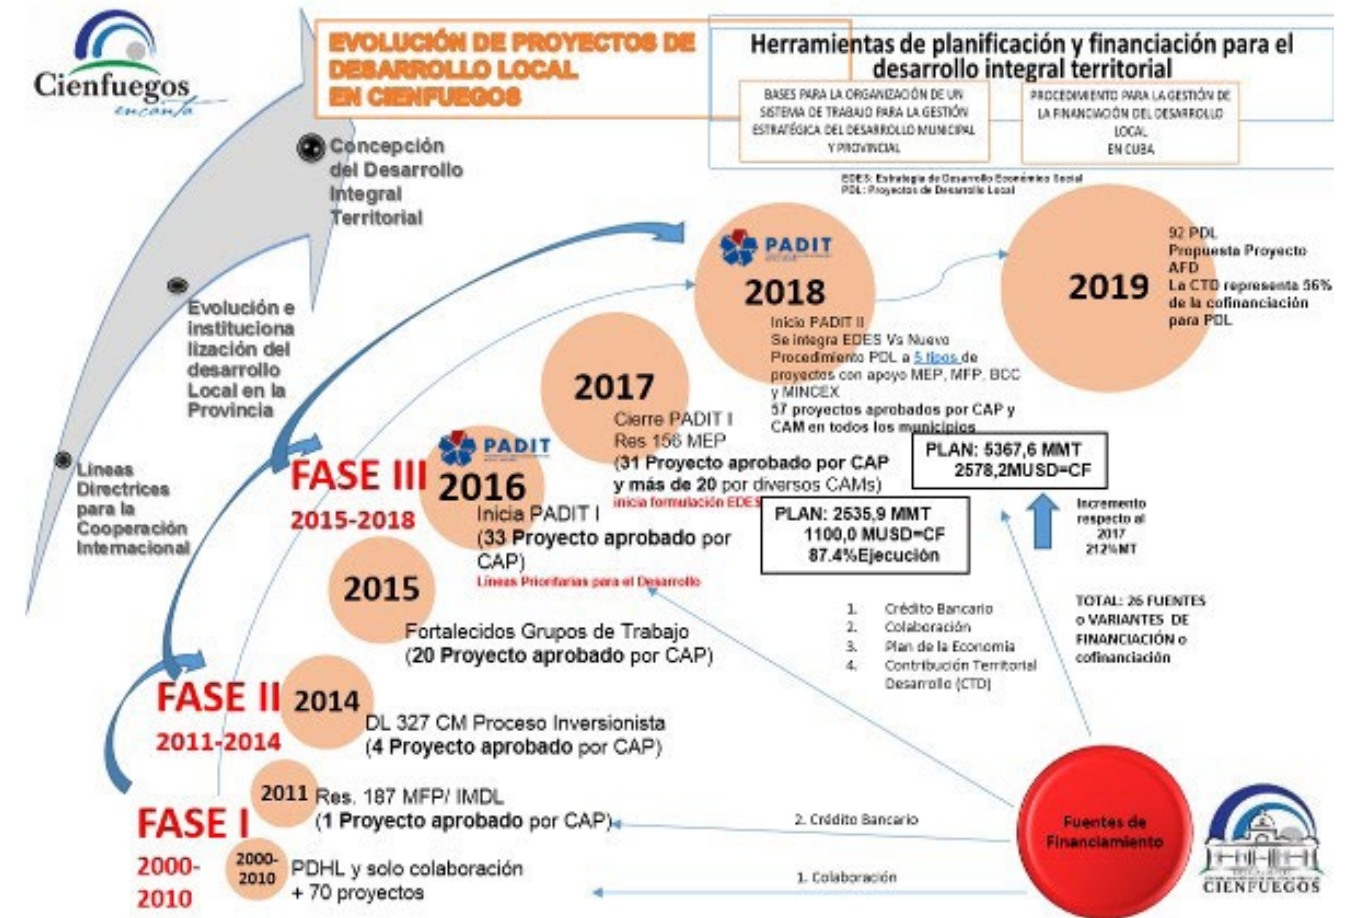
Cienfuegos
encanta

EVOLUCIÓN DE PROYECTOS DE DESARROLLO LOCAL EN CIENFUEGOS

Herramientas de planificación y financiación para el desarrollo integral territorial

BASES PARA LA ORGANIZACIÓN DE UN SISTEMA DE TRABAJO PARA LA GESTIÓN ESTRATÉGICA DEL DESARROLLO MUNICIPAL Y PROVINCIAL

PROCEDIMIENTO PARA LA GESTIÓN DE LA FINANCIACIÓN DEL DESARROLLO LOCAL EN CUBA

EDES: Estrategia de Desarrollo Económico Social
PDL: Proyectos de Desarrollo Local

Concepción del Desarrollo Integral Territorial

Evolución e institucionalización del desarrollo Local en la Provincia

Lineas Directrices para la Cooperación Internacional

PADIT

2018
Inicio PADIT II
Se integra EDES Vs Nuevo Procedimiento PDL a 5 tipos de proyectos con apoyo MEP, MFP, BCC y MINCEX
57 proyectos aprobados por CAP y CAM en todos los municipios

2019
92 PDL
Propuesta Proyecto AFD
La CTD representa 56% de la cofinanciación para PDL

2017
Cierre PADIT I
Res 156 MEP
(31 Proyecto aprobado por CAP y más de 20 por diversos CAMs)
inicia formulación EDES

PLAN: 5367,6 MMT
2578,2MUSD=CF

FASE III
2015-2018

PADIT

2016
Inicia PADIT I
(33 Proyecto aprobado por CAP)
Lineas Prioritarias para el Desarrollo

PLAN: 2535,9 MMT
1100,0 MUSD=CF
87.4%Ejecución

Incremento respecto al 2017
212%MT

2015
Fortalecidos Grupos de Trabajo
(20 Proyecto aprobado por CAP)

1. Crédito Bancario
2. Colaboración
3. Plan de la Economía
4. Contribución Territorial Desarrollo (CTD)

TOTAL: 26 FUENTES o VARIANTES DE FINANCIACIÓN o cofinanciación

FASE II
2011-2014

2014
DL 327 CM Proceso Inversionista
(4 Proyecto aprobado por CAP)

2011
Res. 187 MFP/ IMDL
(1 Proyecto aprobado por CAP)

FASE I
2000-2010

2000-2010
PDHL y solo colaboración
+ 70 proyectos

2. Crédito Bancario
1. Colaboración

Fuentes de Financiamiento

CIENFUEGOS